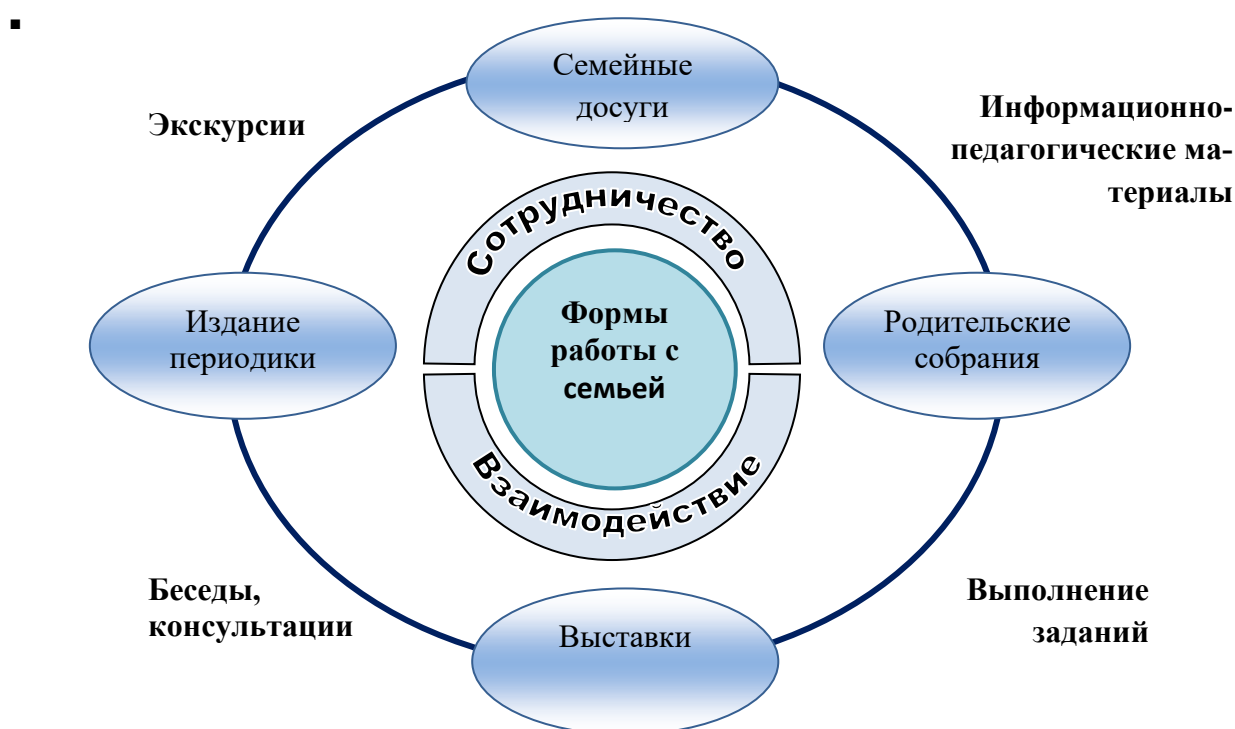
Семейные досуги

Экскурсии

Информационно-педагогические материалы

Сотрудничество

Издание периодики

Формы работы с семьей

Родительские собрания

Взаимодействие

Беседы, консультации

Выполнение заданий

Выставки